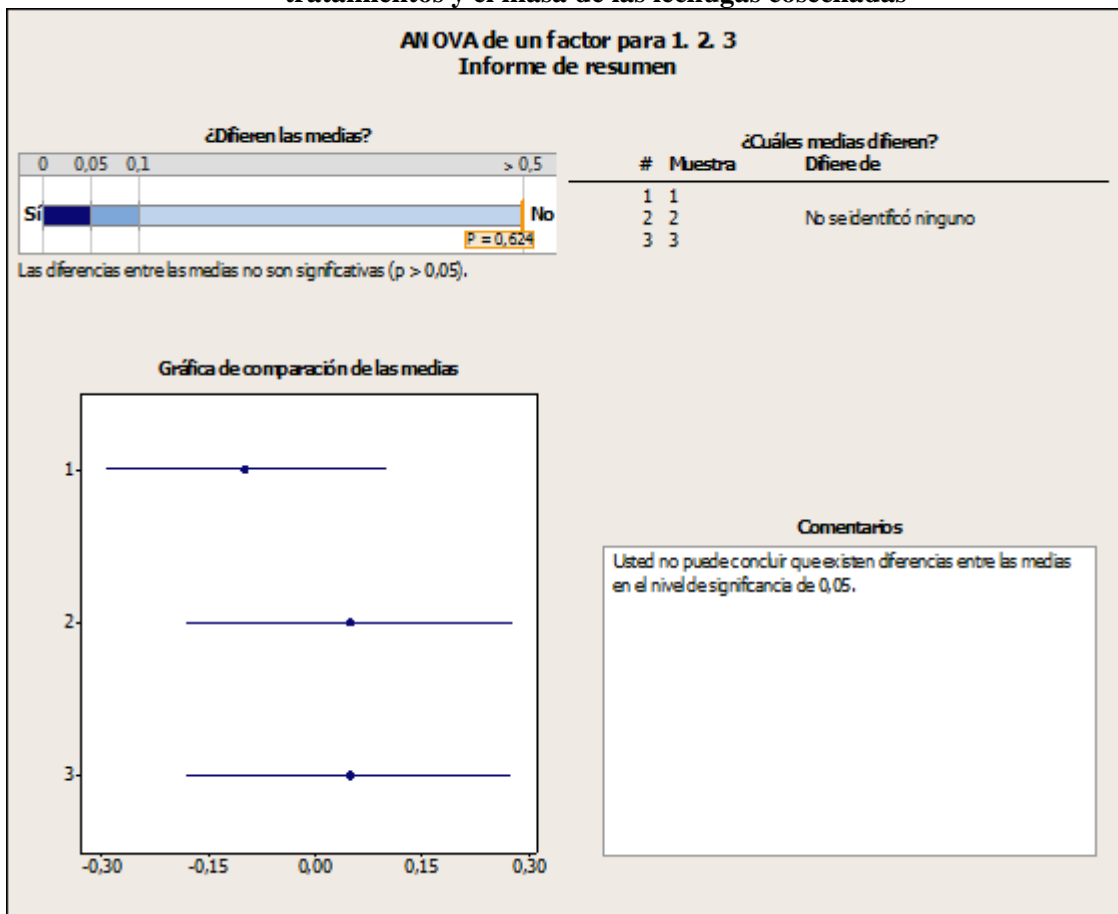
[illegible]

ANOVA de un factor para 1. 2. 3
Informe de resumen

¿Difieren las medias?

0 0,05 0,1 > 0,5

Sí No

P = 0,624

Las diferencias entre las medias no son significativas (p > 0,05).

¿Cuáles medias difieren?

| # | Muestra | Difiere de |
|---|---|---|
| 1 | 1 | |
| 2 | 2 | No se identificó ninguno |
| 3 | 3 | |

Gráfica de comparación de las medias

1
2
3

-0,30 -0,15 0,00 0,15 0,30

Comentarios

Usted no puede concluir que existen diferencias entre las medias en el nivel de significancia de 0,05.